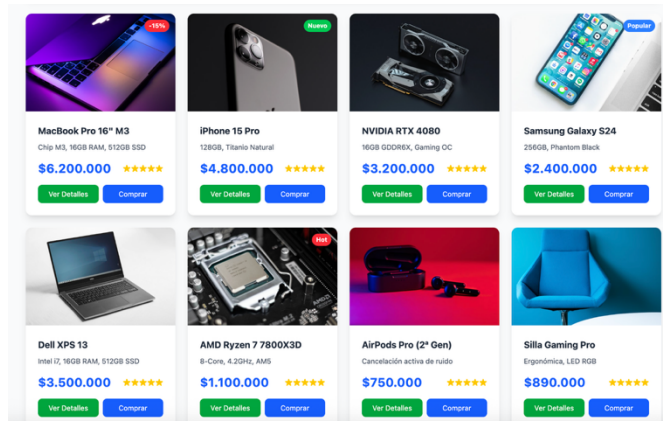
-15%

MacBook Pro 16" M3

Chip M3, 16GB RAM, 512GB SSD

$6.200.000 ★★★★★

Ver Detalles Comprar

Nuevo

iPhone 15 Pro

128GB, Titanio Natural

$4.800.000 ★★★★★

Ver Detalles Comprar

NVIDIA RTX 4080

16GB GDDR6X, Gaming OC

$3.200.000 ★★★★★

Ver Detalles Comprar

Popular

Samsung Galaxy S24

256GB, Phantom Black

$2.400.000 ★★★★★

Ver Detalles Comprar

Dell XPS 13

Intel i7, 16GB RAM, 512GB SSD

$3.500.000 ★★★★★

Ver Detalles Comprar

Hot

AMD Ryzen 7 7800X3D

8-Core, 4.2GHz, AM5

$1.100.000 ★★★★★

Ver Detalles Comprar

AirPods Pro (2ª Gen)

Cancelación activa de ruido

$750.000 ★★★★★

Ver Detalles Comprar

Silla Gaming Pro

Ergonómica, LED RGB

$890.000 ★★★★★

Ver Detalles Comprar